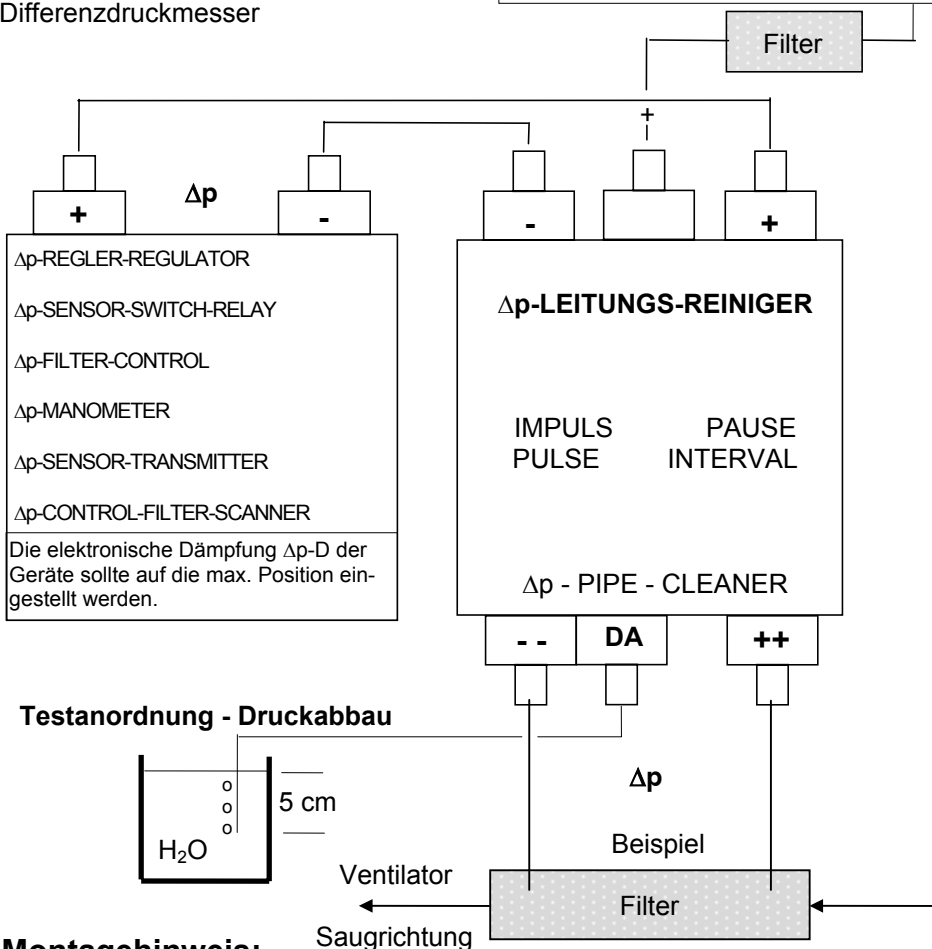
Differenzdruckmesser

Filter

+

+ $\Delta$p -

- +

$\Delta$p-REGLER-REGULATOR

$\Delta$p-SENSOR-SWITCH-RELAY

$\Delta$p-FILTER-CONTROL

$\Delta$p-MANOMETER

$\Delta$p-SENSOR-TRANSMITTER

$\Delta$p-CONTROL-FILTER-SCANNER

Die elektronische Dämpfung $\Delta$p-D der Geräte sollte auf die max. Position eingestellt werden.

$\Delta$p-LEITUNGS-REINIGER

IMPULS PULSE

PAUSE INTERVAL

$\Delta$p - PIPE - CLEANER

- - DA ++

Testanordnung - Druckabbau

o
o
o

5 cm

$H_2O$

$\Delta$p

Beispiel

Ventilator

Filter

Saugrichtung

Montagehinweis: